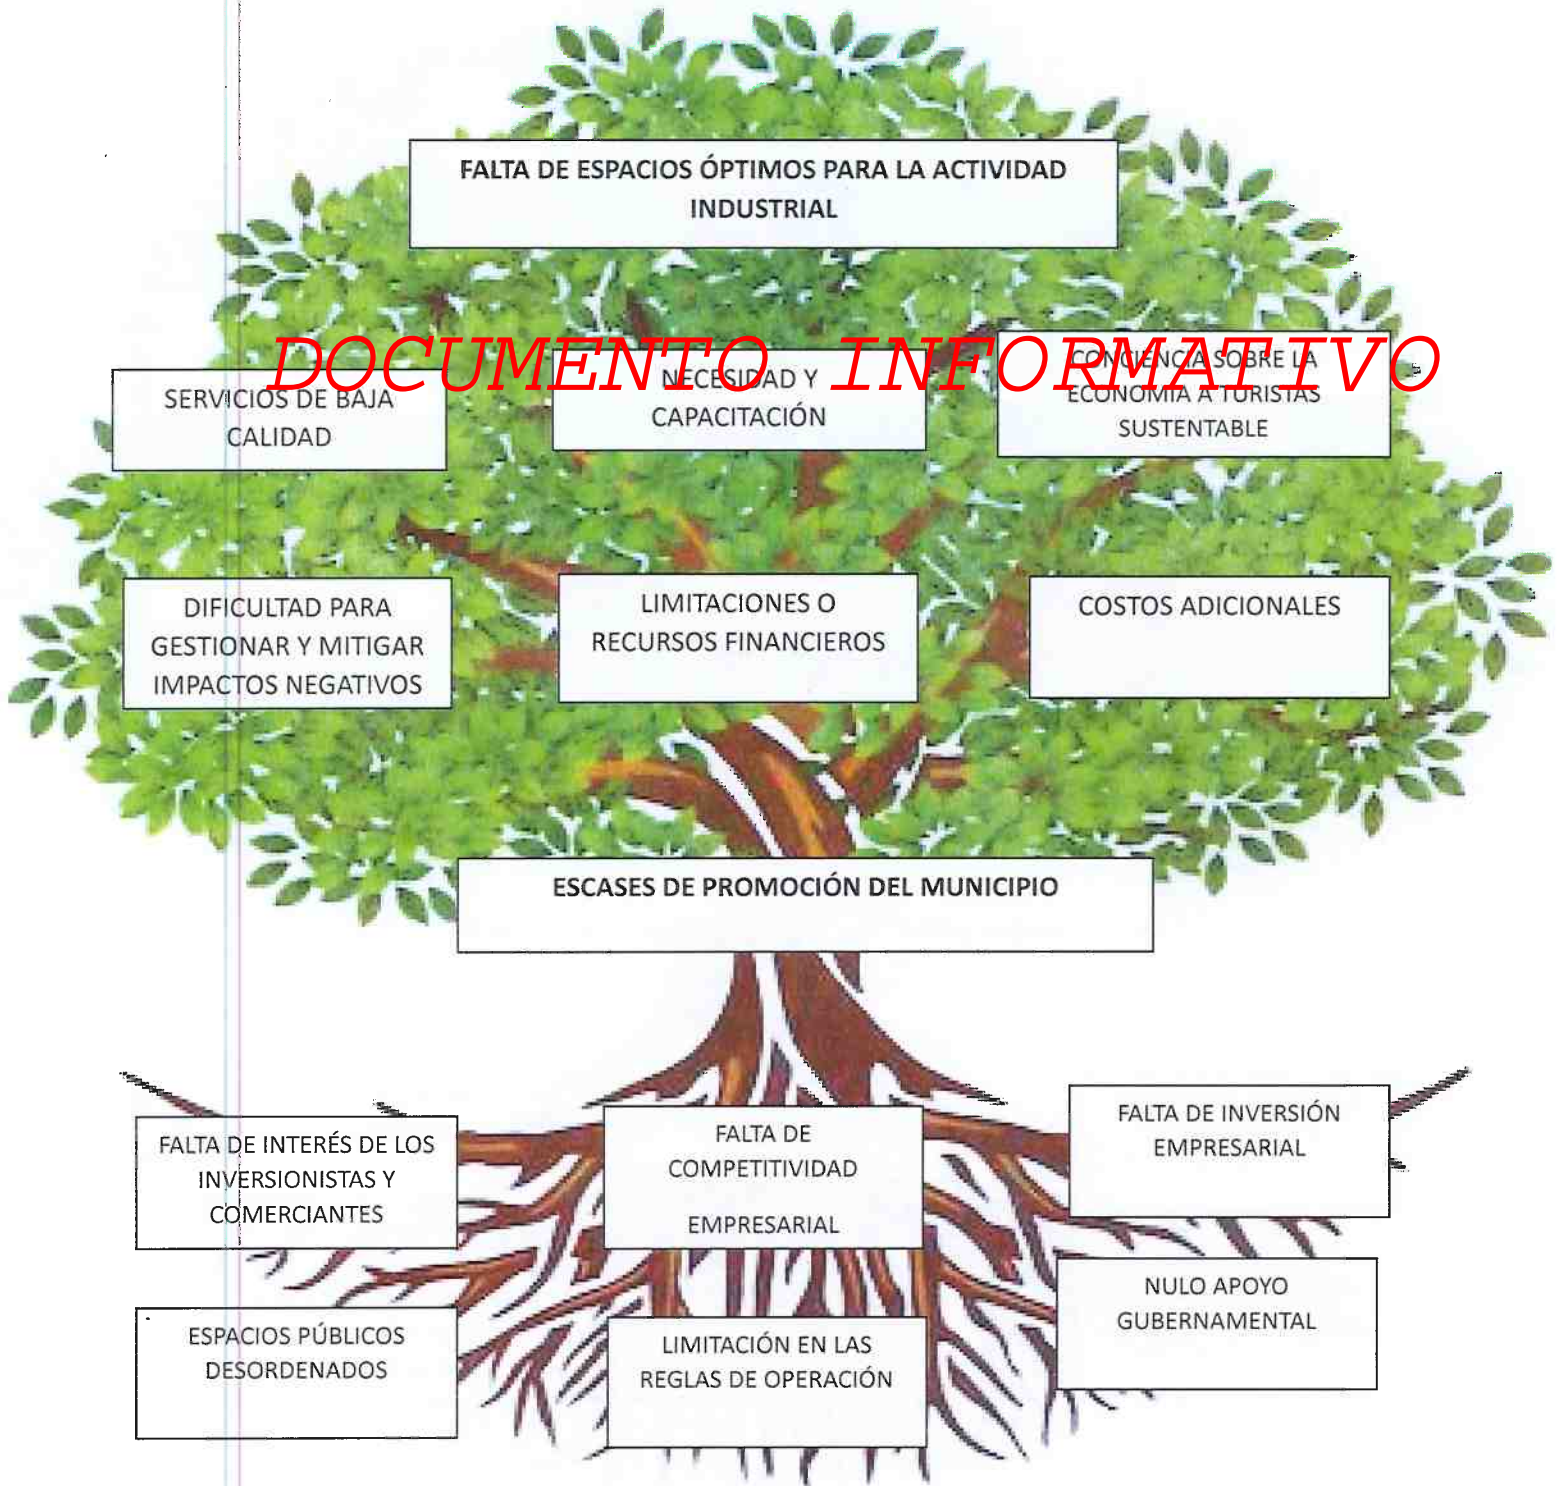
FALTA DE ESPACIOS ÓPTIMOS PARA LA ACTIVIDAD INDUSTRIAL

DOCUMENTO INFORMATIVO

SERVICIOS DE BAJA CALIDAD

NECESIDAD Y CAPACITACIÓN

CONCIENCIA SOBRE LA ECONOMIA A TURISTAS SUSTENTABLE

DIFICULTAD PARA GESTIONAR Y MITIGAR IMPACTOS NEGATIVOS

LIMITACIONES O RECURSOS FINANCIEROS

COSTOS ADICIONALES

ESCASES DE PROMOCIÓN DEL MUNICIPIO

FALTA DE INTERÉS DE LOS INVERSIONISTAS Y COMERCIANTES

FALTA DE COMPETITIVIDAD EMPRESARIAL

FALTA DE INVERSIÓN EMPRESARIAL

NULO APOYO GUBERNAMENTAL

ESPACIOS PÚBLICOS DESORDENADOS

LIMITACIÓN EN LAS REGLAS DE OPERACIÓN